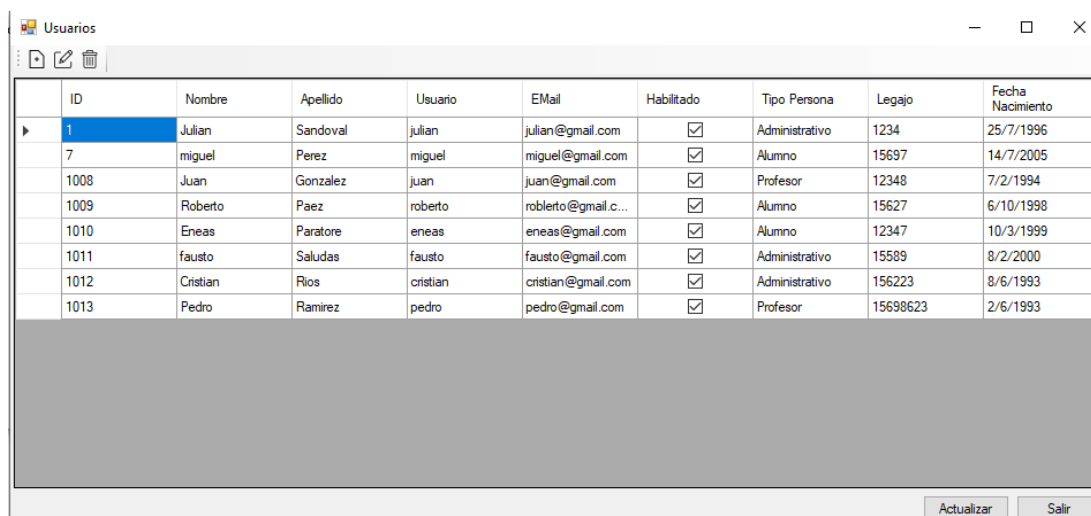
Usuarios

| | ID | Nombre | Apellido | Usuario | EMail | Habilitado | Tipo Persona | Legajo | Fecha Nacimiento |
|---|---|---|---|---|---|---|---|---|---|
| ▸ | 1 | Julian | Sandoval | julian | julian@gmail.com | ☑ | Administrativo | 1234 | 25/7/1996 |
| | 7 | miguel | Perez | miguel | miguel@gmail.com | ☑ | Alumno | 15697 | 14/7/2005 |
| | 1008 | Juan | Gonzalez | juan | juan@gmail.com | ☑ | Profesor | 12348 | 7/2/1994 |
| | 1009 | Roberto | Paez | roberto | roblerto@gmail.c... | ☑ | Alumno | 15627 | 6/10/1998 |
| | 1010 | Eneas | Paratore | eneas | eneas@gmail.com | ☑ | Alumno | 12347 | 10/3/1999 |
| | 1011 | fausto | Saludas | fausto | fausto@gmail.com | ☑ | Administrativo | 15589 | 8/2/2000 |
| | 1012 | Cristian | Rios | cristian | cristian@gmail.com | ☑ | Administrativo | 156223 | 8/6/1993 |
| | 1013 | Pedro | Ramirez | pedro | pedro@gmail.com | ☑ | Profesor | 15698623 | 2/6/1993 |

Actualizar Salir